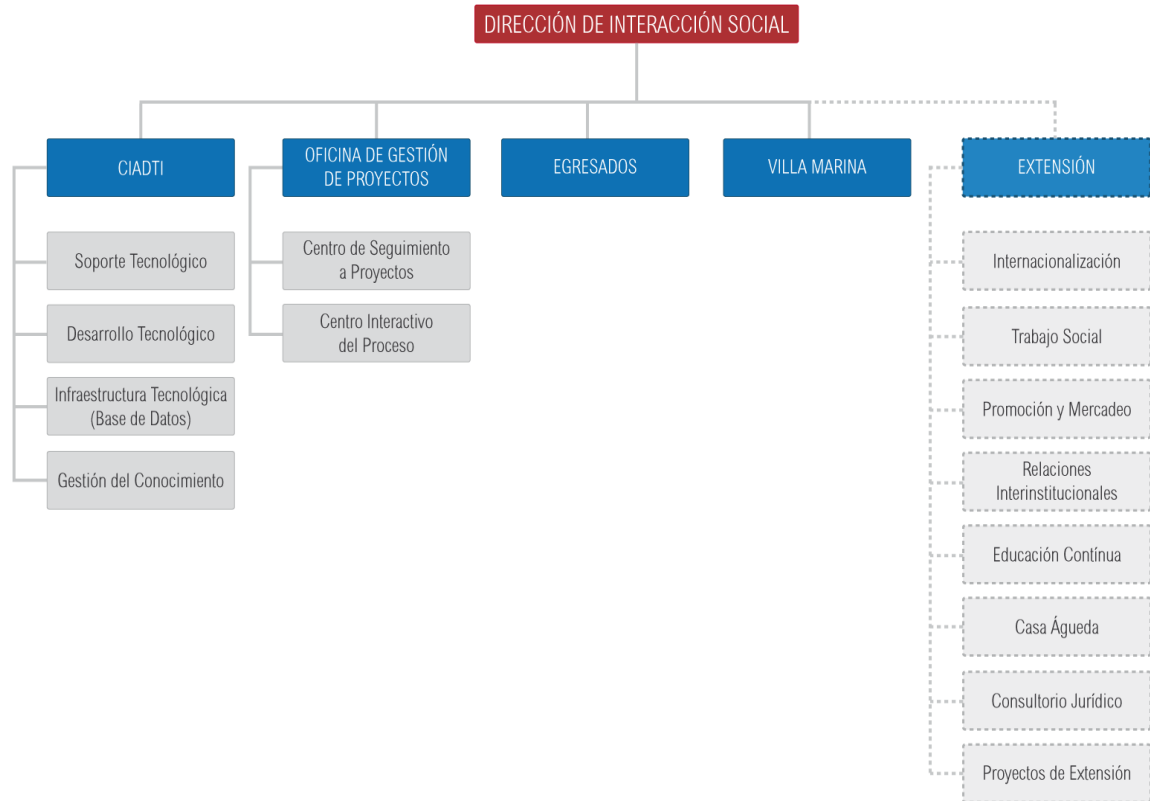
DIRECCIÓN DE INTERACCIÓN SOCIAL

CIADTI

Soporte Tecnológico

Desarrollo Tecnológico

Infraestructura Tecnológica (Base de Datos)

Gestión del Conocimiento

OFICINA DE GESTIÓN DE PROYECTOS

Centro de Seguimiento a Proyectos

Centro Interactivo del Proceso

EGRESADOS

VILLA MARINA

EXTENSIÓN

Internacionalización

Trabajo Social

Promoción y Mercadeo

Relaciones Interinstitucionales

Educación Contínua

Casa Águeda

Consultorio Jurídico

Proyectos de Extensión